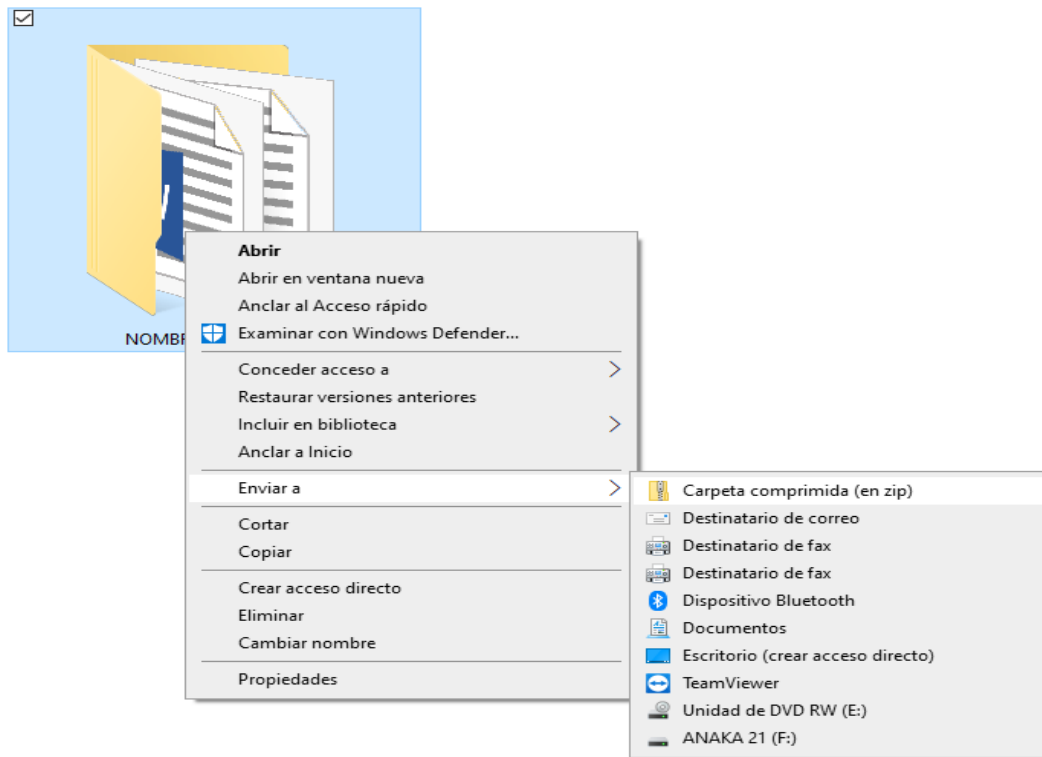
NOMBR

Abrir
Abrir en ventana nueva
Anclar al Acceso rápido
Examinar con Windows Defender...

Conceder acceso a
Restaurar versiones anteriores
Incluir en biblioteca
Anclar a Inicio

Enviar a

Cortar
Copiar

Crear acceso directo
Eliminar
Cambiar nombre

Propiedades

Carpeta comprimida (en zip)
Destinatario de correo
Destinatario de fax
Destinatario de fax
Dispositivo Bluetooth
Documentos
Escritorio (crear acceso directo)
TeamViewer
Unidad de DVD RW (E:)
ANAKA 21 (F:)